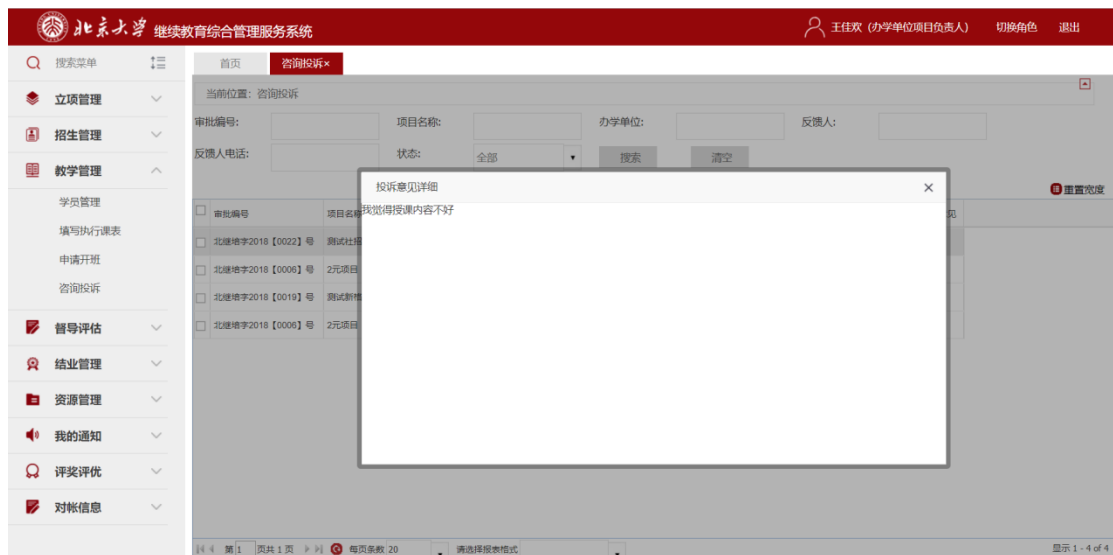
北京大学 继续教育综合管理服务系统

王佳欢（办学单位项目负责人） 切换角色 退出

搜索菜单

立项管理

招生管理

教学管理

学员管理

填写执行课表

申请开班

咨询投诉

督导评估

结业管理

资源管理

我的通知

评奖评优

对帐信息

首页 咨询投诉×

当前位置：咨询投诉

审批编号： 项目名称： 办学单位： 反馈人：

反馈人电话： 状态： 全部 搜索 清空

重置宽度

| | 审批编号 | 项目名称 |
|---|---|---|
| | 北继培字2018【0022】号 | 测试社报 |
| | 北继培字2018【0006】号 | 2元项目 |
| | 北继培字2018【0019】号 | 测试新报 |
| | 北继培字2018【0006】号 | 2元项目 |

投诉意见详细

我觉得授课内容不好

第 1 页共 1 页 每页条数 20 请选择报表格式

显示 1 - 4 of 4